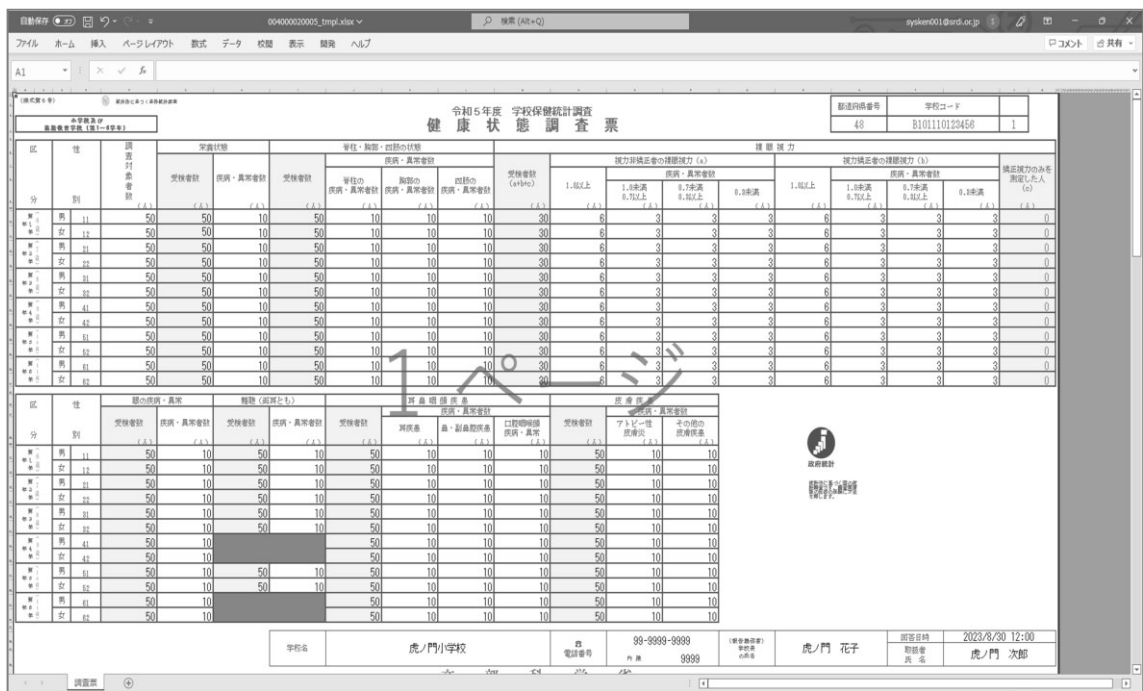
自動保存 オフ 004000020005_tmpl.xlsx 検索 (Alt+Q) sysken001@srdi.or.jp

ファイル ホーム 挿入 ページレイアウト 数式 データ 校閲 表示 開発 ヘルプ コメント 共有

A1

(様式第5号)

小学校及び義務教育学校(第1～6学年)

令和5年度 学校保健統計調査
健 康 状 態 調 査 票

| 都道府県番号 | 学校コード | |
|---|---|---|
| 48 | B101110123456 | 1 |

1ページ

| 区分 | 性別 | | 調査対象者数 | 栄養状態 受検者数 | 栄養状態 疾病・異常者数 | 脊柱・胸郭・四肢の状態 受検者数 | 脊柱の疾病・異常者数 | 胸郭の疾病・異常者数 | 四肢の疾病・異常者数 | 裸眼視力 受検者数 (a+b+c) | 視力非矯正者 1.0以上 | 1.0未満0.7以上 | 0.7未満0.3以上 | 0.3未満 | 視力矯正者 1.0以上 | 1.0未満0.7以上 | 0.7未満0.3以上 | 0.3未満 | 矯正視力のみを測定した人 (c) |
|---|---|---|---|---|---|---|---|---|---|---|---|---|---|---|---|---|---|---|---|
| 第1学年 | 男 | 11 | 50 | 50 | 10 | 50 | 10 | 10 | 10 | 30 | 6 | 3 | 3 | 3 | 6 | 3 | 3 | 3 | 0 |
| | 女 | 12 | 50 | 50 | 10 | 50 | 10 | 10 | 10 | 30 | 6 | 3 | 3 | 3 | 6 | 3 | 3 | 3 | 0 |
| 第2学年 | 男 | 21 | 50 | 50 | 10 | 50 | 10 | 10 | 10 | 30 | 6 | 3 | 3 | 3 | 6 | 3 | 3 | 3 | 0 |
| | 女 | 22 | 50 | 50 | 10 | 50 | 10 | 10 | 10 | 30 | 6 | 3 | 3 | 3 | 6 | 3 | 3 | 3 | 0 |
| 第3学年 | 男 | 31 | 50 | 50 | 10 | 50 | 10 | 10 | 10 | 30 | 6 | 3 | 3 | 3 | 6 | 3 | 3 | 3 | 0 |
| | 女 | 32 | 50 | 50 | 10 | 50 | 10 | 10 | 10 | 30 | 6 | 3 | 3 | 3 | 6 | 3 | 3 | 3 | 0 |
| 第4学年 | 男 | 41 | 50 | 50 | 10 | 50 | 10 | 10 | 10 | 30 | 6 | 3 | 3 | 3 | 6 | 3 | 3 | 3 | 0 |
| | 女 | 42 | 50 | 50 | 10 | 50 | 10 | 10 | 10 | 30 | 6 | 3 | 3 | 3 | 6 | 3 | 3 | 3 | 0 |
| 第5学年 | 男 | 51 | 50 | 50 | 10 | 50 | 10 | 10 | 10 | 30 | 6 | 3 | 3 | 3 | 6 | 3 | 3 | 3 | 0 |
| | 女 | 52 | 50 | 50 | 10 | 50 | 10 | 10 | 10 | 30 | 6 | 3 | 3 | 3 | 6 | 3 | 3 | 3 | 0 |
| 第6学年 | 男 | 61 | 50 | 50 | 10 | 50 | 10 | 10 | 10 | 30 | 6 | 3 | 3 | 3 | 6 | 3 | 3 | 3 | 0 |
| | 女 | 62 | 50 | 50 | 10 | 50 | 10 | 10 | 10 | 30 | 6 | 3 | 3 | 3 | 6 | 3 | 3 | 3 | 0 |

| 区分 | 性別 | | 眼の疾病・異常 受検者数 | 疾病・異常者数 | 難聴(両耳とも) 受検者数 | 疾病・異常者数 | 耳鼻咽頭疾患 受検者数 | 耳疾患 | 鼻・副鼻腔疾患 | 口腔咽喉頭疾患・異常 | 皮膚疾患 受検者数 | アトピー性皮膚炎 | その他の皮膚疾患 |
|---|---|---|---|---|---|---|---|---|---|---|---|---|---|
| 第1学年 | 男 | 11 | 50 | 10 | 50 | 10 | 50 | 10 | 10 | 10 | 50 | 10 | 10 |
| | 女 | 12 | 50 | 10 | 50 | 10 | 50 | 10 | 10 | 10 | 50 | 10 | 10 |
| 第2学年 | 男 | 21 | 50 | 10 | 50 | 10 | 50 | 10 | 10 | 10 | 50 | 10 | 10 |
| | 女 | 22 | 50 | 10 | 50 | 10 | 50 | 10 | 10 | 10 | 50 | 10 | 10 |
| 第3学年 | 男 | 31 | 50 | 10 | 50 | 10 | 50 | 10 | 10 | 10 | 50 | 10 | 10 |
| | 女 | 32 | 50 | 10 | 50 | 10 | 50 | 10 | 10 | 10 | 50 | 10 | 10 |
| 第4学年 | 男 | 41 | 50 | 10 | | | 50 | 10 | 10 | 10 | 50 | 10 | 10 |
| | 女 | 42 | 50 | 10 | | | 50 | 10 | 10 | 10 | 50 | 10 | 10 |
| 第5学年 | 男 | 51 | 50 | 10 | 50 | 10 | 50 | 10 | 10 | 10 | 50 | 10 | 10 |
| | 女 | 52 | 50 | 10 | 50 | 10 | 50 | 10 | 10 | 10 | 50 | 10 | 10 |
| 第6学年 | 男 | 61 | 50 | 10 | | | 50 | 10 | 10 | 10 | 50 | 10 | 10 |
| | 女 | 62 | 50 | 10 | | | 50 | 10 | 10 | 10 | 50 | 10 | 10 |

政府統計

学校名 虎ノ門小学校 電話番号 99-9999-9999 内線 9999 記入者氏名 虎ノ門 花子 回答日時 2023/8/30 12:00 取扱者氏名 虎ノ門 次郎

調査票